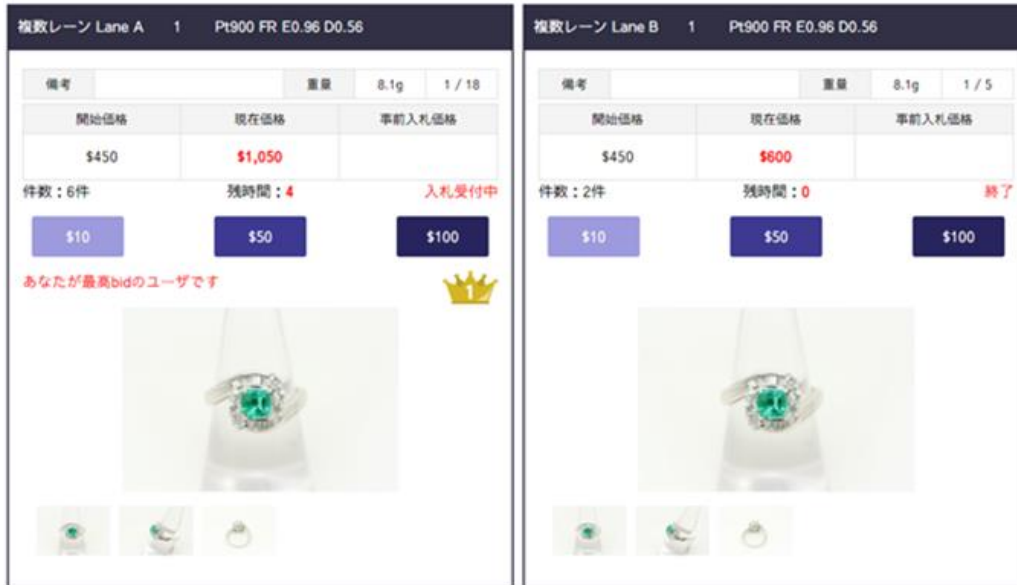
複数レーン Lane A 1 Pt900 FR E0.96 D0.56

| 備考 | | 重量 | 8.1g | 1 / 18 |
|---|---|---|---|---|

| 開始価格 | 現在価格 | 事前入札価格 |
|---|---|---|
| $450 | $1,050 | |

件数：6件 残時間：4 入札受付中

$10 $50 $100

あなたが最高bidのユーザです

1

複数レーン Lane B 1 Pt900 FR E0.96 D0.56

| 備考 | | 重量 | 8.1g | 1 / 5 |
|---|---|---|---|---|

| 開始価格 | 現在価格 | 事前入札価格 |
|---|---|---|
| $450 | $600 | |

件数：2件 残時間：0 終了

$10 $50 $100